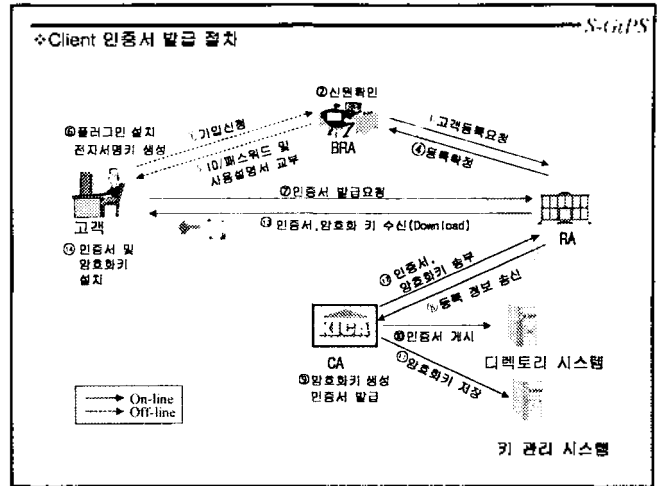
S-GiPS

❖Client 인증서 발급 절차

②신원확인

①가입신청

⑥플러그인 설치 전자서명키 생성

ID/패스워드 및 사용설명서 교부

BRA

고객등록요청

④등록확정

⑦인증서 발급요청

고객

⑪인증서,암호화 키 수신(Download)

RA

⑭ 인증서 및 암호화키 설치

⑩인증서, 암호화키 송부

⑧등록 정보 송신

KICA

⑨인증서 게시

CA

디렉토리 시스템

⑨암호화키 생성 인증서 발급

⑪암호화키 저장

On-line

Off-line

키 관리 시스템